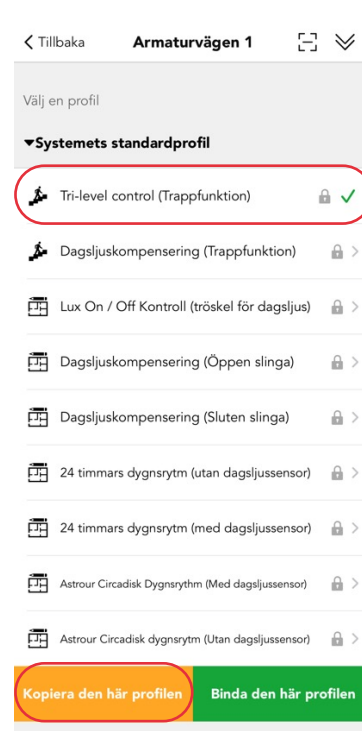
< Tillbaka Armaturvägen 1

Välj en profil

▾Systemets standardprofil

Tri-level control (Trappfunktion)

Dagsljuskompensering (Trappfunktion)

Lux On / Off Kontroll (tröskel för dagsljus)

Dagsljuskompensering (Öppen slinga)

Dagsljuskompensering (Sluten slinga)

24 timmars dygnsrytm (utan dagsljussensor)

24 timmars dygnsrytm (med dagsljussensor)

Astrour Circadisk Dygnsrythm (Med dagsljussensor)

Astrour Circadisk dygnsrythm (Utan dagsljussensor)

Kopiera den här profilen

Binda den här profilen